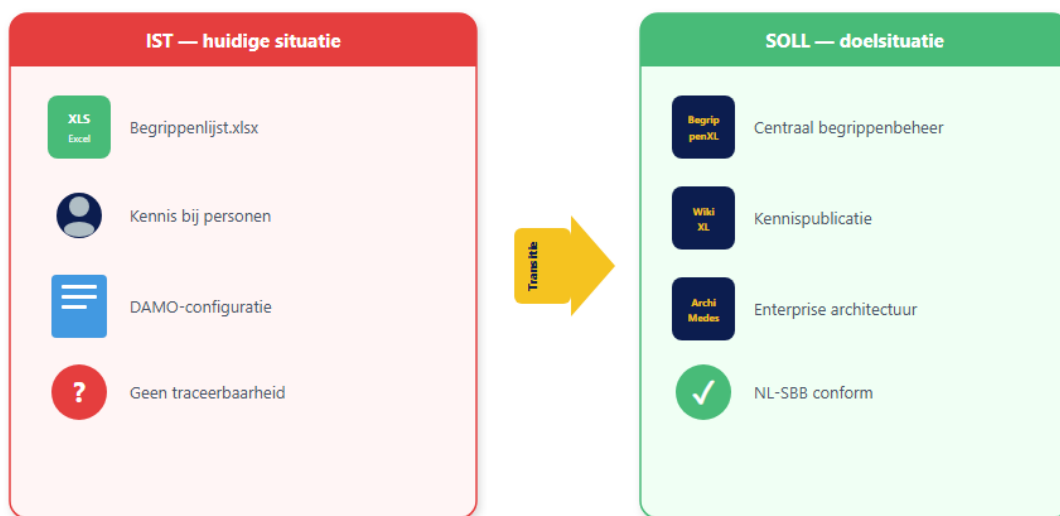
IST — huidige situatie

XLS
Excel

Begrippenlijst.xlsx

Kennis bij personen

DAMO-configuratie

?

Geen traceerbaarheid

Transitie

SOLL — doelsituatie

Begrip
penXL

Centraal begrippenbeheer

Wiki
XL

Kennispublicatie

Archi
Medes

Enterprise architectuur

✓

NL-SBB conform